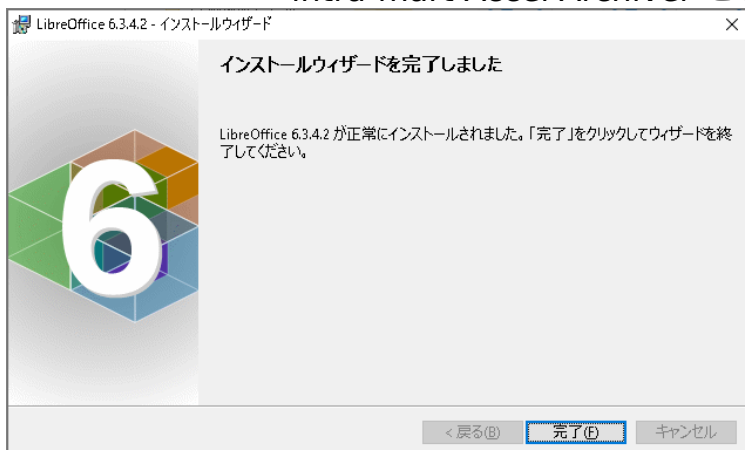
LibreOffice 6.3.4.2 - インストールウィザード

インストールウィザードを完了しました

LibreOffice 6.3.4.2 が正常にインストールされました。「完了」をクリックしてウィザードを終了してください。

6

< 戻る(B)

完了(F)

キャンセル